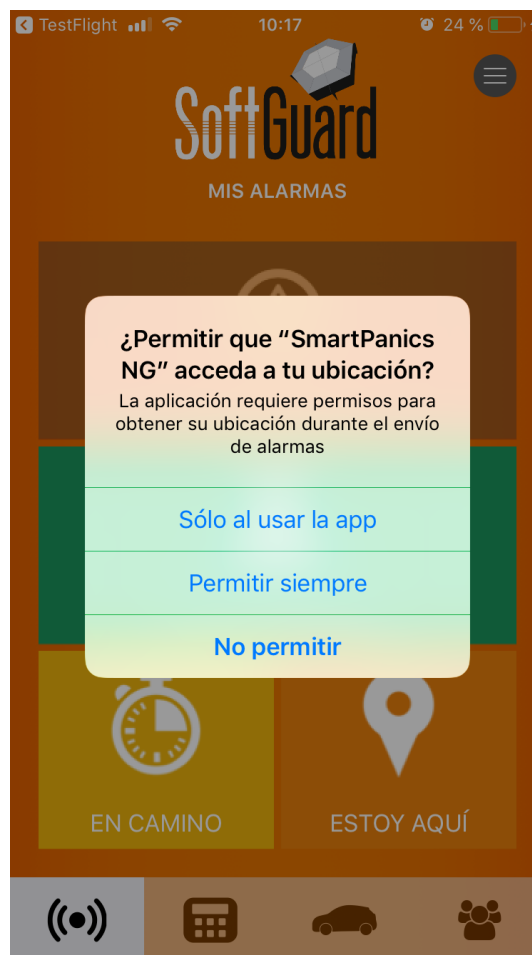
TestFlight 10:17 24 %

SoftGuard

MIS ALARMAS

¿Permitir que “SmartPanics NG” acceda a tu ubicación?
La aplicación requiere permisos para obtener su ubicación durante el envío de alarmas

Sólo al usar la app

Permitir siempre

No permitir

EN CAMINO

ESTOY AQUÍ